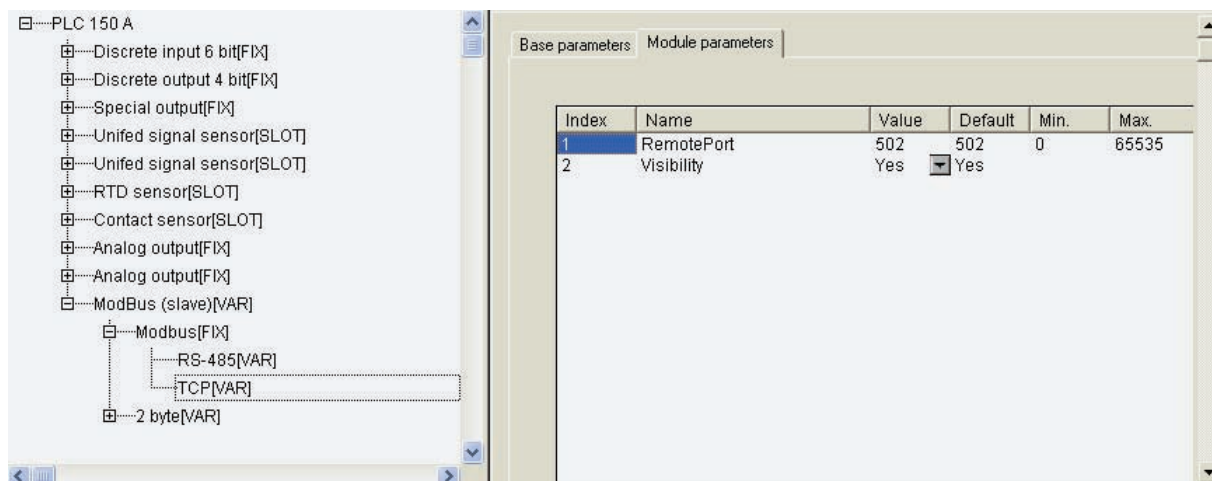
PLC 150 A
Discrete input 6 bit[FIX]
Discrete output 4 bit[FIX]
Special output[FIX]
Unifed signal sensor[SLOT]
Unifed signal sensor[SLOT]
RTD sensor[SLOT]
Contact sensor[SLOT]
Analog output[FIX]
Analog output[FIX]
ModBus (slave)[VAR]
Modbus[FIX]
RS-485[VAR]
TCP[VAR]
2 byte[VAR]

Base parameters | Module parameters

| Index | Name | Value | Default | Min. | Max. |
|---|---|---|---|---|---|
| 1 | RemotePort | 502 | 502 | 0 | 65535 |
| 2 | Visibility | Yes | Yes | | |